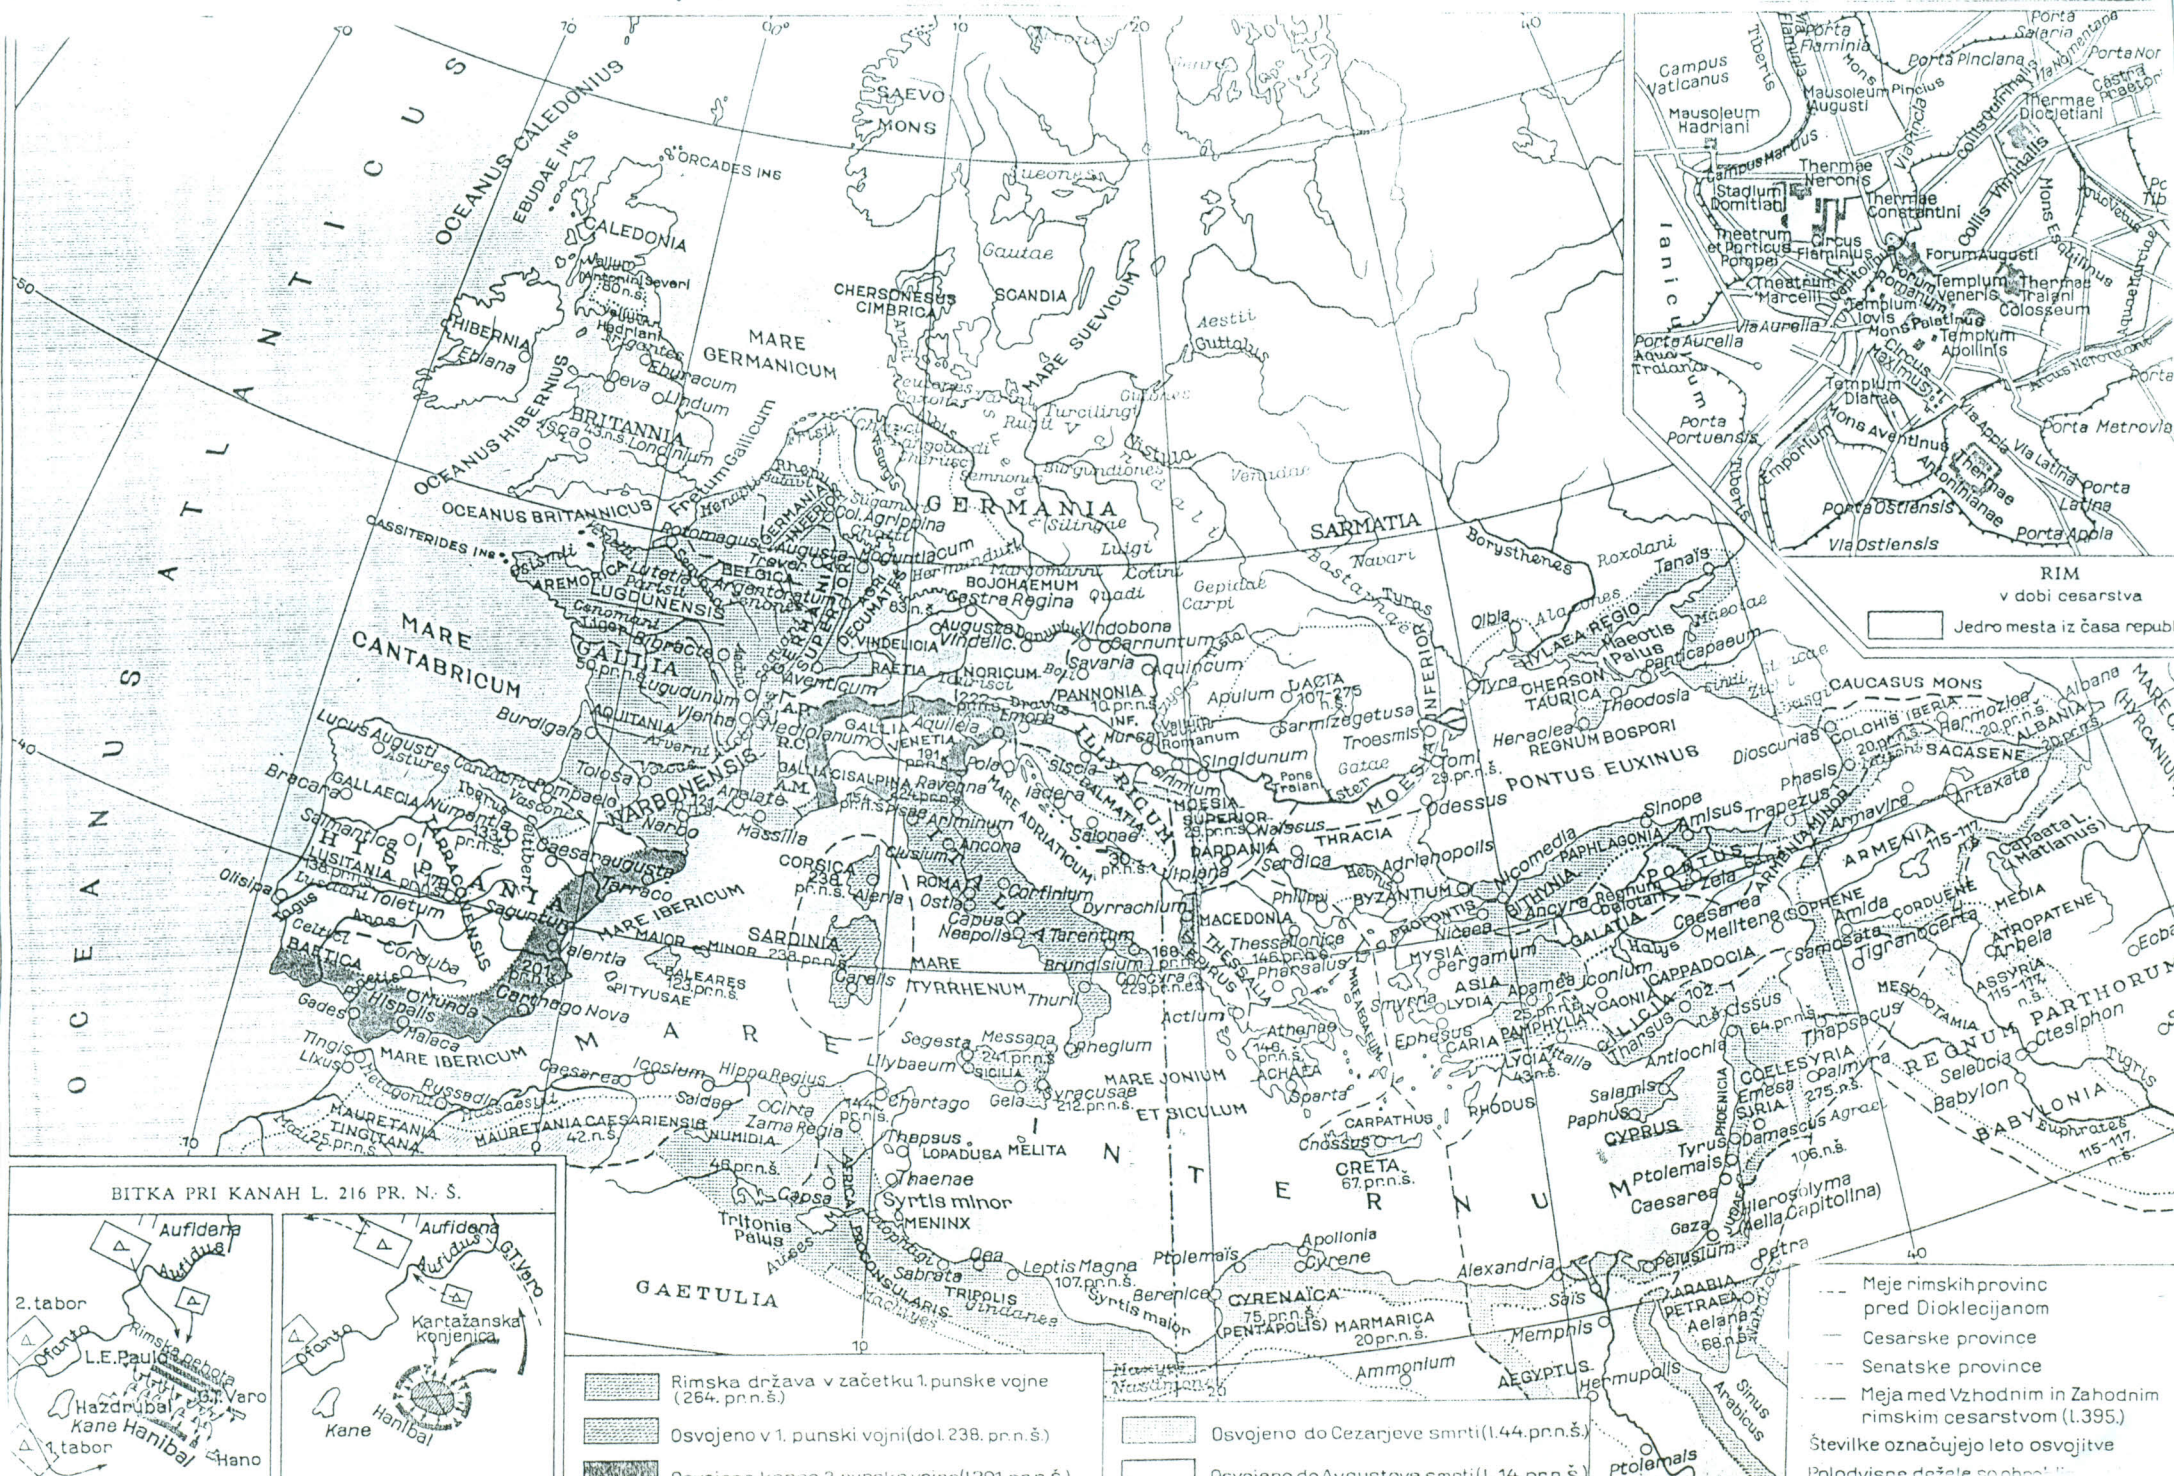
OCEANUS ATLANTICUS

OCEANUS CALEDONIUS
EBUDAE INS.
ORCADES INS.
CALEDONIA
HIBERNIA
Eblana
OCEANUS HIBERNIUS
BRITANNIA
Deva
Eburacum
Lindum
Isca
Londinium
OCEANUS BRITANNICUS
CASSITERIDES INS.
MARE GERMANICUM
CHERSONESUS CIMBRICA
SCANDIA
Gautae
SAEVO MONS
MARE SUEVICUM
Aestii
Guttones
GERMANIA
Col. Agrippina
Mogontiacum
BELGICA
Augusta Treverorum
Argentoratum
LUGDUNENSIS
Lutetia Parisiorum
AREMORICA
MARE CANTABRICUM
GALLIA
Lugdunum
Vienna
AQUITANIA
Burdigala
NARBONENSIS
Narbo
Massilia
Tolosa
Lucus Augusti
GALLAECIA
Bracara
Asturica
Numantia
Pompaelo
Caesaraugusta
Tarraco
Saguntum
HISPANIA
LUSITANIA
Olisipo
Toletum
BAETICA
Corduba
Hispalis
Gades
Munda
Carthago Nova
Valentia
Malaca
MARE IBERICUM
BALEARES 123 pr.n.š.
PITYUSAE
MAURETANIA TINGITANA
MAURETANIA CAESARIENSIS 42 n.š.
Tingis
Lixus
Caesarea
Icosium
Saldae
NUMIDIA 46 pr.n.š.
Cirta
Hippo Regius
Zama Regia
Carthago
Thapsus
AFRICA
Capsa
Tritonis Palus
Syrtis minor
MENINX
Oea
Sabrata
Leptis Magna 107 pr.n.š.
TRIPOLIS
GAETULIA
CORSICA 238 pr.n.š.
Aleria
SARDINIA 238 pr.n.š.
Caralis
MARE TYRRHENUM
MARE INTERNUM
Roma
Ostia
Capua
Neapolis
Corfinium
Tarentum
Brundisium
Thurii
Rhegium
Messana 241 pr.n.š.
SICILIA
Syracusae 212 pr.n.š.
Segesta
Lilybaeum
Gela
LOPADUSA
MELITA
MARE IONIUM ET SICULUM
MARE ADRIATICUM
Ariminum
Ancona
Ravenna
CISALPINA
VENETIA
Aquileia
Mediolanum
RAETIA
NORICUM
VINDELICIA
Augusta Vindelic.
Castra Regina
BOJOHAEMUM
Vindobona
Carnuntum
Savaria
Aquincum
PANNONIA
Emona
Siscia
Iadera
Salonae
DALMATIA
ILLYRICUM
Sirmium
Singidunum
MOESIA SUPERIOR
MOESIA INFERIOR
DACIA 107-275
Apulum
Sarmizegetusa
Troesmis
Tomi
Odessus
DARDANIA
Serdica
THRACIA
Adrianopolis
BYZANTIUM
MACEDONIA
Thessalonice
Dyrrachium
EPIRUS
THESSALIA
Pharsalus
Actium
ACHAEA
Athenae
Sparta
MARE AEGAEUM
CRETA 67 pr.n.š.
Cnossus
CARPATHUS
RHODUS
ASIA
Pergamum
Smyrna
Ephesus
CARIA
LYDIA
LYCIA
MYSIA
BITHYNIA
Nicomedia
Nicaea
PAPHLAGONIA
PONTUS
Sinope
Amisus
Trapezus
Ancyra
GALATIA
CAPPADOCIA
Caesarea
Melitene
LYCAONIA
Iconium
CILICIA
Tarsus
Issus
Antiochia
SYRIA
Emesa
Palmyra
COELESYRIA
CYPRUS
Salamis
Paphus
Tyrus
Damascus
Ptolemais
Caesarea
Hierosolyma
Gaza
Pelusium
Alexandria
AEGYPTUS
Memphis
Hermupolis
Ptolemais
ARABIA PETRAEA
Petra
Aelana
Sinus Arabicus
CYRENAICA (PENTAPOLIS) 75 pr.n.š.
Cyrene
Apollonia
Berenice
MARMARICA
Ammonium
PONTUS EUXINUS
Dioscurias
Phasis
CHERSONESUS TAURICA
Heraclea
REGNUM BOSPORI
Theodosia
Panticapaeum
Tanais
Maeotis Palus
HYLAEA REGIO
Olbia
Tyras
Borysthenes
Roxolani
SARMATIA
Bastarnae
CAUCASUS MONS
COLCHIS
IBERIA
ALBANIA
ARMENIA 115-117
Artaxata
Amida
Tigranocerta
CORDUENE
MEDIA
ATROPATENE
ASSYRIA 115-117
Arbela
MESOPOTAMIA
Thapsacus
Seleucia
Ctesiphon
Babylon
BABYLONIA
REGNUM PARTHORUM
Tigris
Euphrates

RIM v dobi cesarstva
Jedro mesta iz časa republ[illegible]
Campus Vaticanus
Mausoleum Hadriani
Mausoleum Augusti
Porta Flaminia
Porta Salaria
Porta Pinciana
Porta Nomentana
Thermae Diocletiani
Campus Martius
Stadium Domitiani
Thermae Neronis
Thermae Constantini
Theatrum et Porticus Pompei
Circus Flaminius
Theatrum Marcelli
Forum Augusti
Templum Veneris
Thermae Traiani
Colosseum
Templum Iovis
Mons Palatinus
Templum Apollinis
Circus Maximus
Templum Dianae
Mons Aventinus
Thermae Antoninianae
Porta Aurelia
Via Aurelia
Porta Portuensis
Emporium
Porta Ostiensis
Via Ostiensis
Porta Appia
Porta Latina
Via Appia
Via Latina
Porta Metrovia
Ianiculum
Tiberis

BITKA PRI KANAH L. 216 PR. N. Š.
Aufidena
Aufidus
2. tabor
1. tabor
Ofanto
L.E.Paulus
Rimska pehota
G.T.Varo
Hazdrubal
Kane
Hanibal
Hano
Kartažanska konjenica

Rimska država v začetku 1. punske vojne (264. pr.n.š.)
Osvojeno v 1. punski vojni (do l. 238. pr.n.š.)
Osvojeno do Cezarjeve smrti (l. 44. pr.n.š.)
Osvojeno do Avgustove smrti (l. 14. n.š.)
Meje rimskih provinc pred Dioklecijanom
Cesarske province
Senatske province
Meja med Vzhodnim in Zahodnim rimskim cesarstvom (l. 395.)
Številke označujejo leto osvojitve
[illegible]